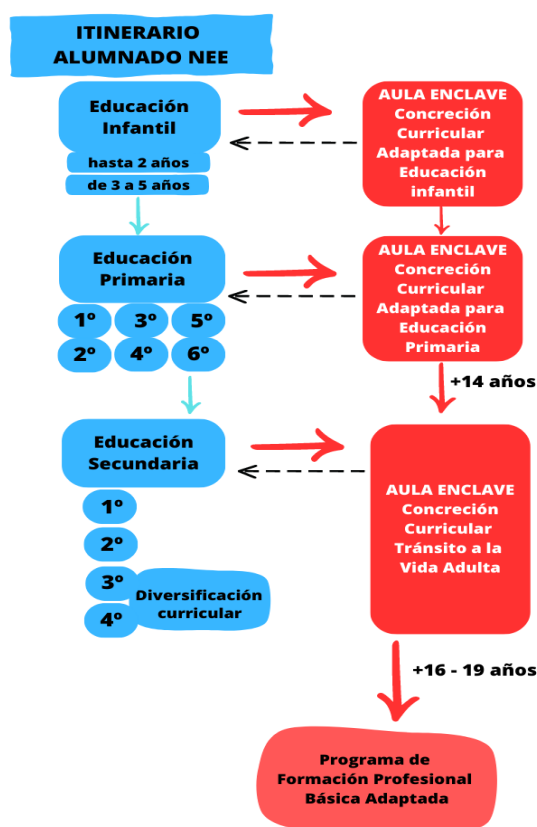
ITINERARIO ALUMNADO NEE

Educación Infantil

hasta 2 años

de 3 a 5 años

AULA ENCLAVE Concreción Curricular Adaptada para Educación infantil

Educación Primaria

1º 3º 5º

2º 4º 6º

AULA ENCLAVE Concreción Curricular Adaptada para Educación Primaria

+14 años

Educación Secundaria

1º

2º

3º

4º

Diversificación curricular

AULA ENCLAVE Concreción Curricular Tránsito a la Vida Adulta

+16 - 19 años

Programa de Formación Profesional Básica Adaptada